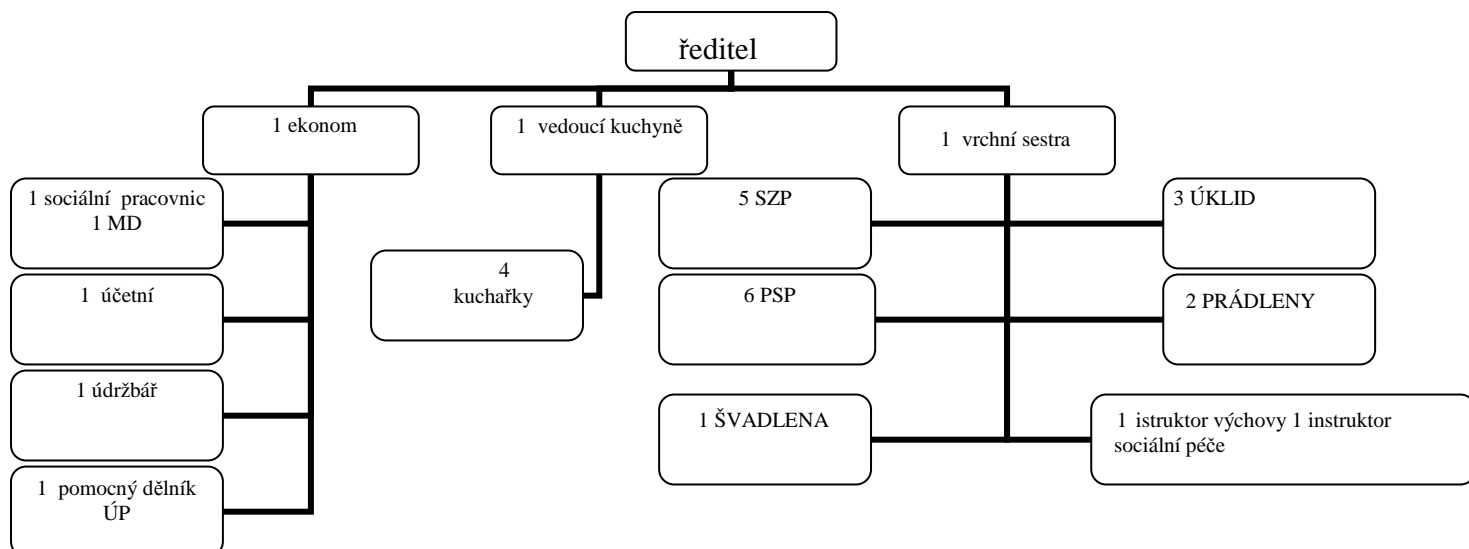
ředitel

1 ekonom

1 vedoucí kuchyně

1 vrchní sestra

1 sociální pracovnic 1 MD

1 účetní

1 údržbář

1 pomocný dělník ÚP

4 kuchařky

5 SZP

6 PSP

1 ŠVADLENA

3 ÚKLID

2 PRÁDLENY

1 istruktor výchovy 1 instruktor sociální péče